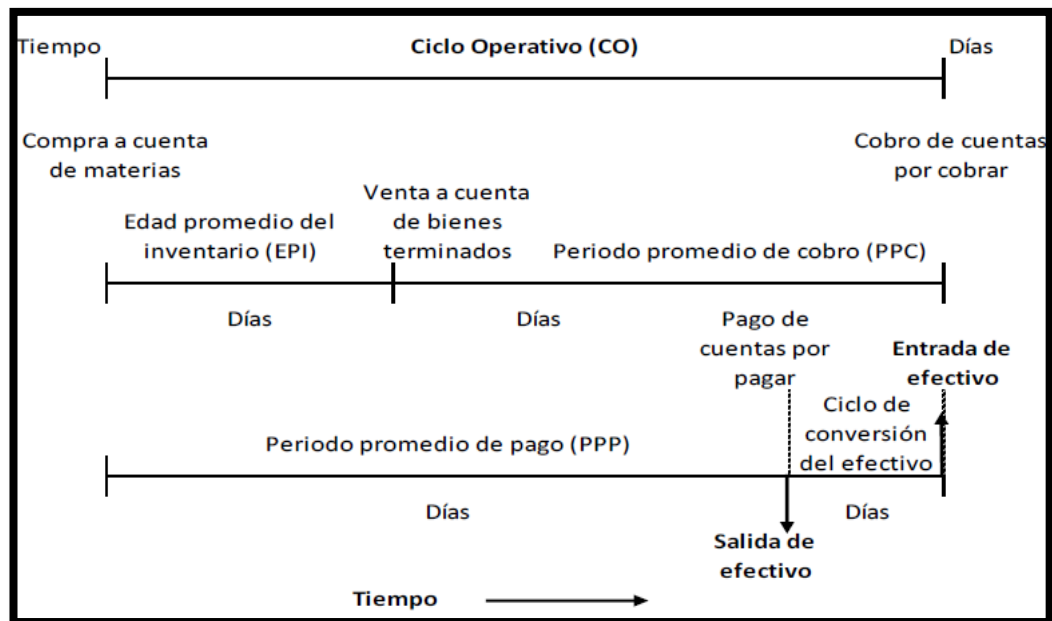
Tiempo

Ciclo Operativo (CO)

Días

Compra a cuenta de materias

Cobro de cuentas por cobrar

Edad promedio del inventario (EPI)

Venta a cuenta de bienes terminados

Periodo promedio de cobro (PPC)

Días

Días

Pago de cuentas por pagar

Entrada de efectivo

Ciclo de conversión del efectivo

Periodo promedio de pago (PPP)

Días

Días

Salida de efectivo

Tiempo